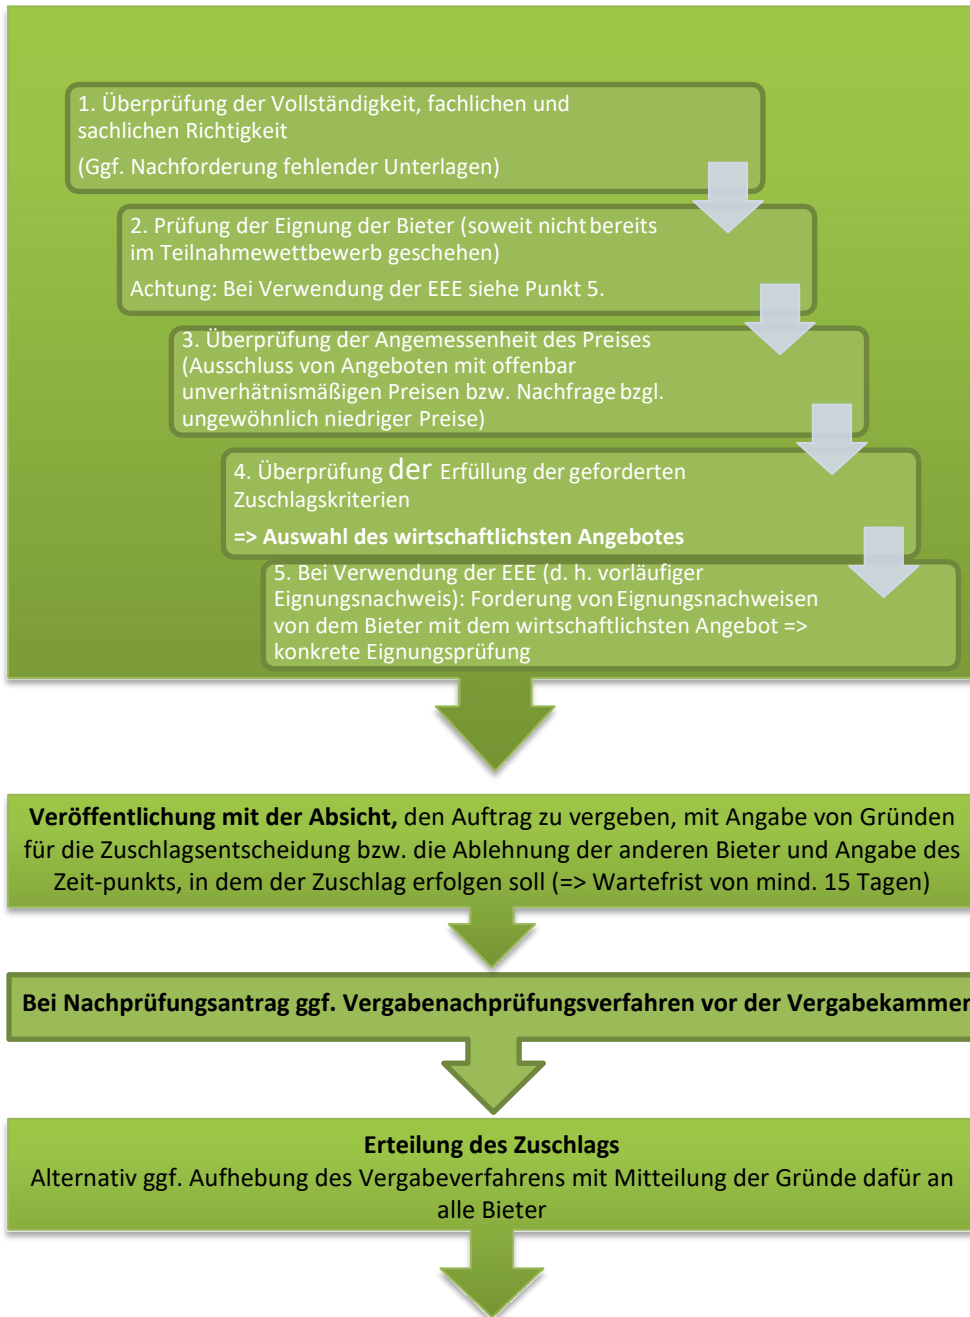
1. Überprüfung der Vollständigkeit, fachlichen und sachlichen Richtigkeit

(Ggf. Nachforderung fehlender Unterlagen)

2. Prüfung der Eignung der Bieter (soweit nicht bereits im Teilnahmewettbewerb geschehen)

Achtung: Bei Verwendung der EEE siehe Punkt 5.

3. Überprüfung der Angemessenheit des Preises (Ausschluss von Angeboten mit offenbar unverhätnismäßigen Preisen bzw. Nachfrage bzgl. ungewöhnlich niedriger Preise)

4. Überprüfung der Erfüllung der geforderten Zuschlagskriterien

=> Auswahl des wirtschaftlichsten Angebotes

5. Bei Verwendung der EEE (d. h. vorläufiger Eignungsnachweis): Forderung von Eignungsnachweisen von dem Bieter mit dem wirtschaftlichsten Angebot => konkrete Eignungsprüfung

Veröffentlichung mit der Absicht, den Auftrag zu vergeben, mit Angabe von Gründen für die Zuschlagsentscheidung bzw. die Ablehnung der anderen Bieter und Angabe des Zeit-punkts, in dem der Zuschlag erfolgen soll (=> Wartefrist von mind. 15 Tagen)

Bei Nachprüfungsantrag ggf. Vergabenachprüfungsverfahren vor der Vergabekammer

Erteilung des Zuschlags
Alternativ ggf. Aufhebung des Vergabeverfahrens mit Mitteilung der Gründe dafür an alle Bieter